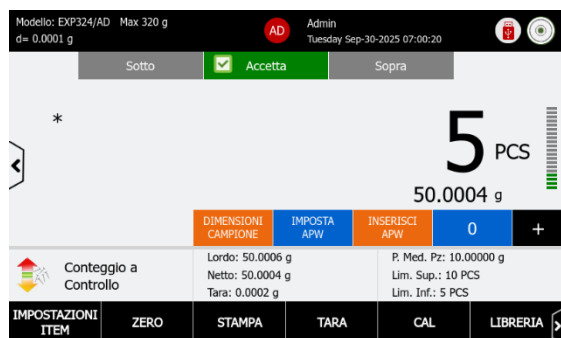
Modello: EXP324/AD Max 320 g
d= 0.0001 g

AD Admin
Tuesday Sep-30-2025 07:00:20

Sotto
Accetta
Sopra

*

5 PCS

50.0004 g

DIMENSIONI CAMPIONE
IMPOSTA APW
INSERISCI APW
0
+

Conteggio a Controllo

Lordo: 50.0006 g
Netto: 50.0004 g
Tara: 0.0002 g

P. Med. Pz: 10.00000 g
Lim. Sup.: 10 PCS
Lim. Inf.: 5 PCS

IMPOSTAZIONI ITEM
ZERO
STAMPA
TARA
CAL
LIBRERIA